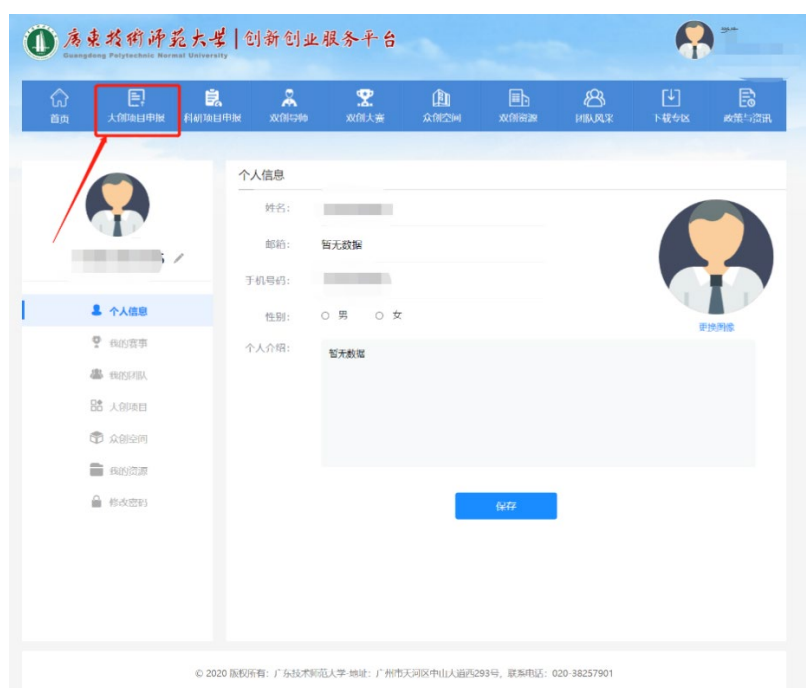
广东技术师范大学 | 创新创业服务平台
Guangdong Polytechnic Normal University

首页 大创项目申报 科研项目申报 双创导师 双创大赛 众创空间 双创资源 团队风采 下载专区 政策与资讯

个人信息

姓名：

邮箱： 暂无数据

手机号码：

性别： ○ 男 ○ 女

个人介绍：

暂无数据

更换头像

保存

个人信息
我的赛事
我的团队
大创项目
众创空间
我的资源
修改密码

© 2020 版权所有：广东技术师范大学·地址：广州市天河区中山大道西293号，联系电话：020-38257901